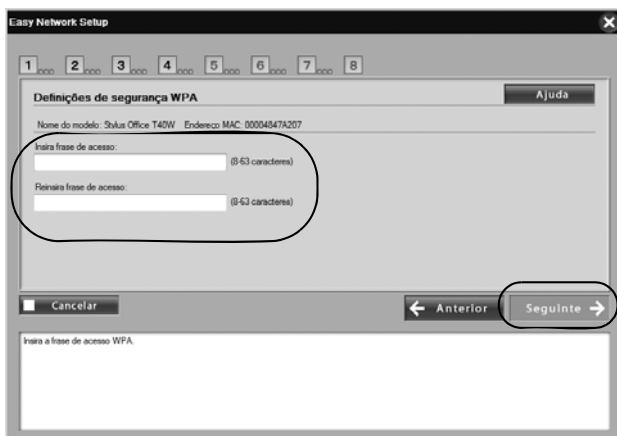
Easy Network Setup

1 2 3 4 5 6 7 8

Definições de segurança WPA

Ajuda

Nome do modelo: Stylus Office T40W Endereço MAC: 00004847A207

Insira frase de acesso:

(8-63 caracteres)

Reinsira frase de acesso:

(8-63 caracteres)

Cancelar

Anterior

Seguinte

Insira a frase de acesso WPA.